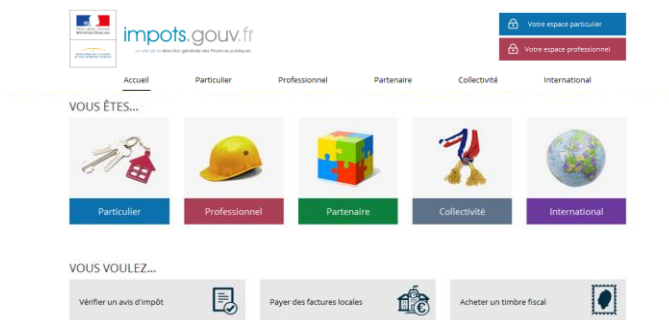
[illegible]

impots.gouv.fr
un site de la direction générale des Finances publiques

Votre espace particulier
Votre espace professionnel

Accueil
Particulier
Professionnel
Partenaire
Collectivité
International

VOUS ÊTES...

Particulier
Professionnel
Partenaire
Collectivité
International

VOUS VOULEZ...

Vérifier un avis d'impôt
Payer des factures locales
Acheter un timbre fiscal